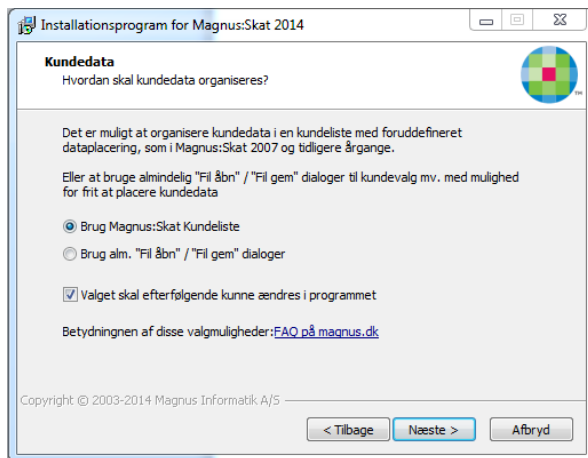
Installationsprogram for Magnus:Skat 2014

Kundedata
Hvordan skal kundedata organiseres?

Det er muligt at organisere kundedata i en kundeliste med foruddefineret dataplacering, som i Magnus:Skat 2007 og tidligere årgange.

Eller at bruge almindelig "Fil åbn" / "Fil gem" dialoger til kundevalg mv. med mulighed for frit at placere kundedata

Brug Magnus:Skat Kundeliste

Brug alm. "Fil åbn" / "Fil gem" dialoger

Valget skal efterfølgende kunne ændres i programmet

Betydningnen af disse valgmuligheder:FAQ på magnus.dk

Copyright © 2003-2014 Magnus Informatik A/S

< Tilbage
Næste >
Afbryd